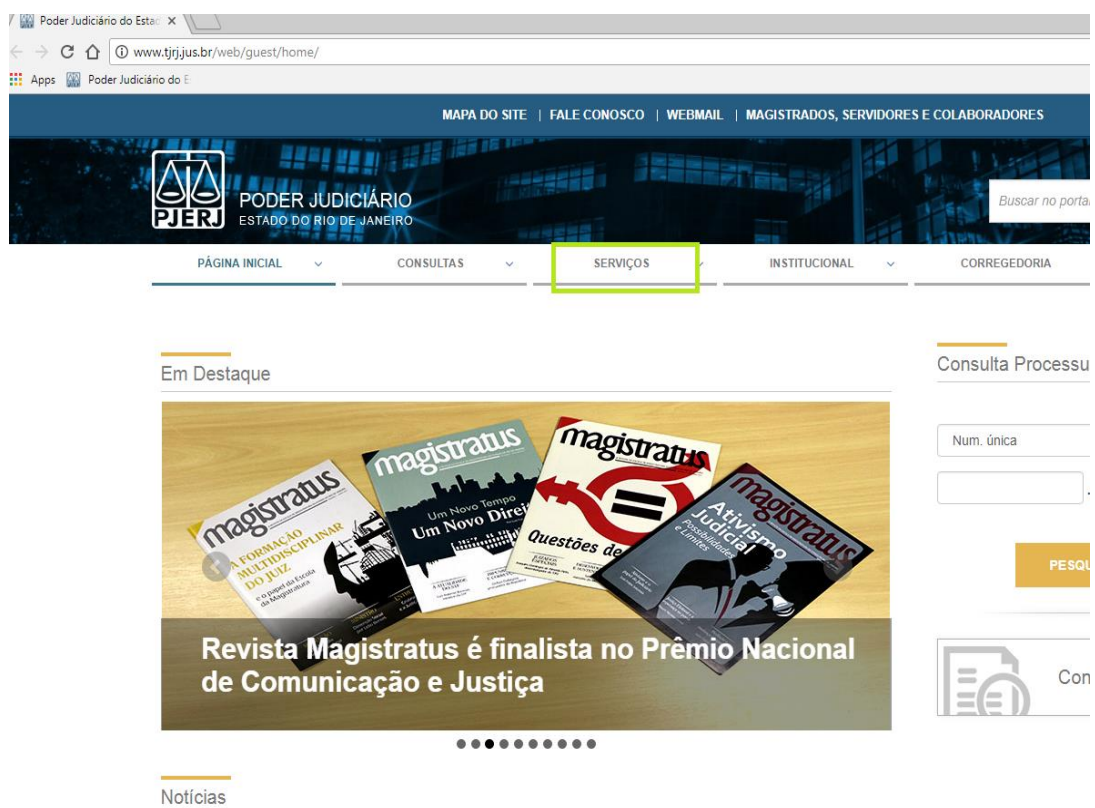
Poder Judiciário do Estad ×

www.tjrj.jus.br/web/guest/home/

Apps Poder Judiciário do E

MAPA DO SITE | FALE CONOSCO | WEBMAIL | MAGISTRADOS, SERVIDORES E COLABORADORES

PJERJ
PODER JUDICIÁRIO
ESTADO DO RIO DE JANEIRO

Buscar no porta

PÁGINA INICIAL
CONSULTAS
SERVIÇOS
INSTITUCIONAL
CORREGEDORIA

Em Destaque

magistratus
A FORMAÇÃO MULTIDISCIPLINAR DO JUIZ
e o papel da Escola da Magistratura

magistratus
Um Novo Tempo
Um Novo Direi

magistratus
Questões de

magistratus
Ativismo Judicial
Possibilidades e Limites

Revista Magistratus é finalista no Prêmio Nacional de Comunicação e Justiça

Notícias

Consulta Processu

Num. única

PESQU

Con